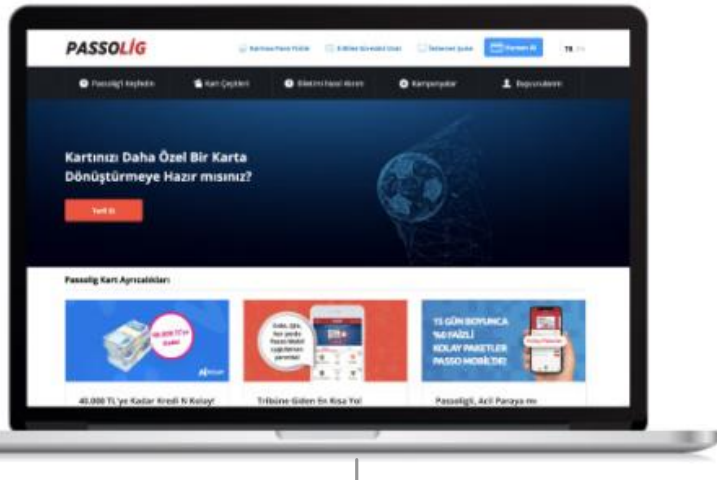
PASSOLİG

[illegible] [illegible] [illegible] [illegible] TR

Passolig'i Keşfedin Kart Çeşitleri Elektronik Kombine Kampanyalar Başvurunuz

Kartınızı Daha Özel Bir Karta Dönüştürmeye Hazır mısınız?

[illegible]

Passolig Kart Ayrıcalıkları

40.000 TL'ye Kadar Kredi N Kolay!

Tribüne Giden En Kısa Yol

15 GÜN BOYUNCA %0 FAİZLİ KOLAY PAKETLER PASSO MOBİL'DE!

Passoligli, Acil Paraya mı